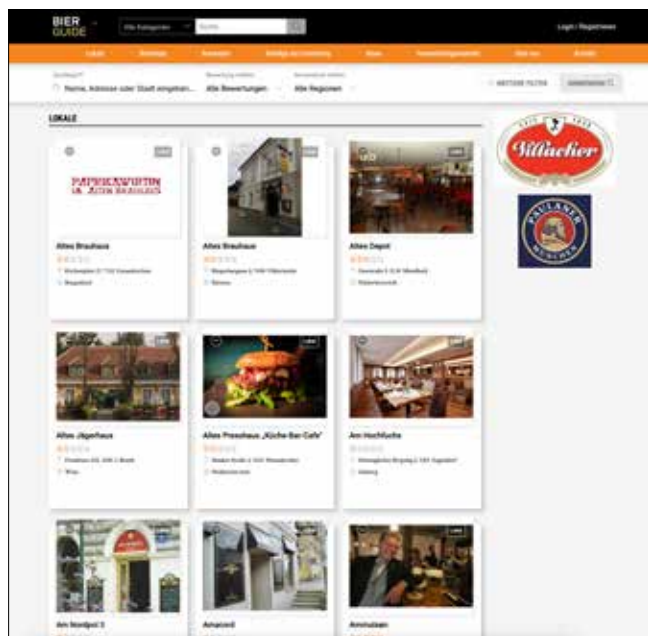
BIER GUIDE

Alle Kategorien

Suche

Login / Registrieren

Lokale

Login / Registrieren

LOKALE

Villacher

PAULANER MÜNCHEN

Name, Adresse oder Stadt eingeben...

Alle Bewertungen

Alle Regionen

WEITERE FILTER

Altes Brauhaus

Altes Brauhaus

Altes Depot

Altes Jägerhaus

Altes Presshaus „Küche Bar Cafe"

Am Hochfuchs

Am Nordpol 3

Amacord

Ammutsen

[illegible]